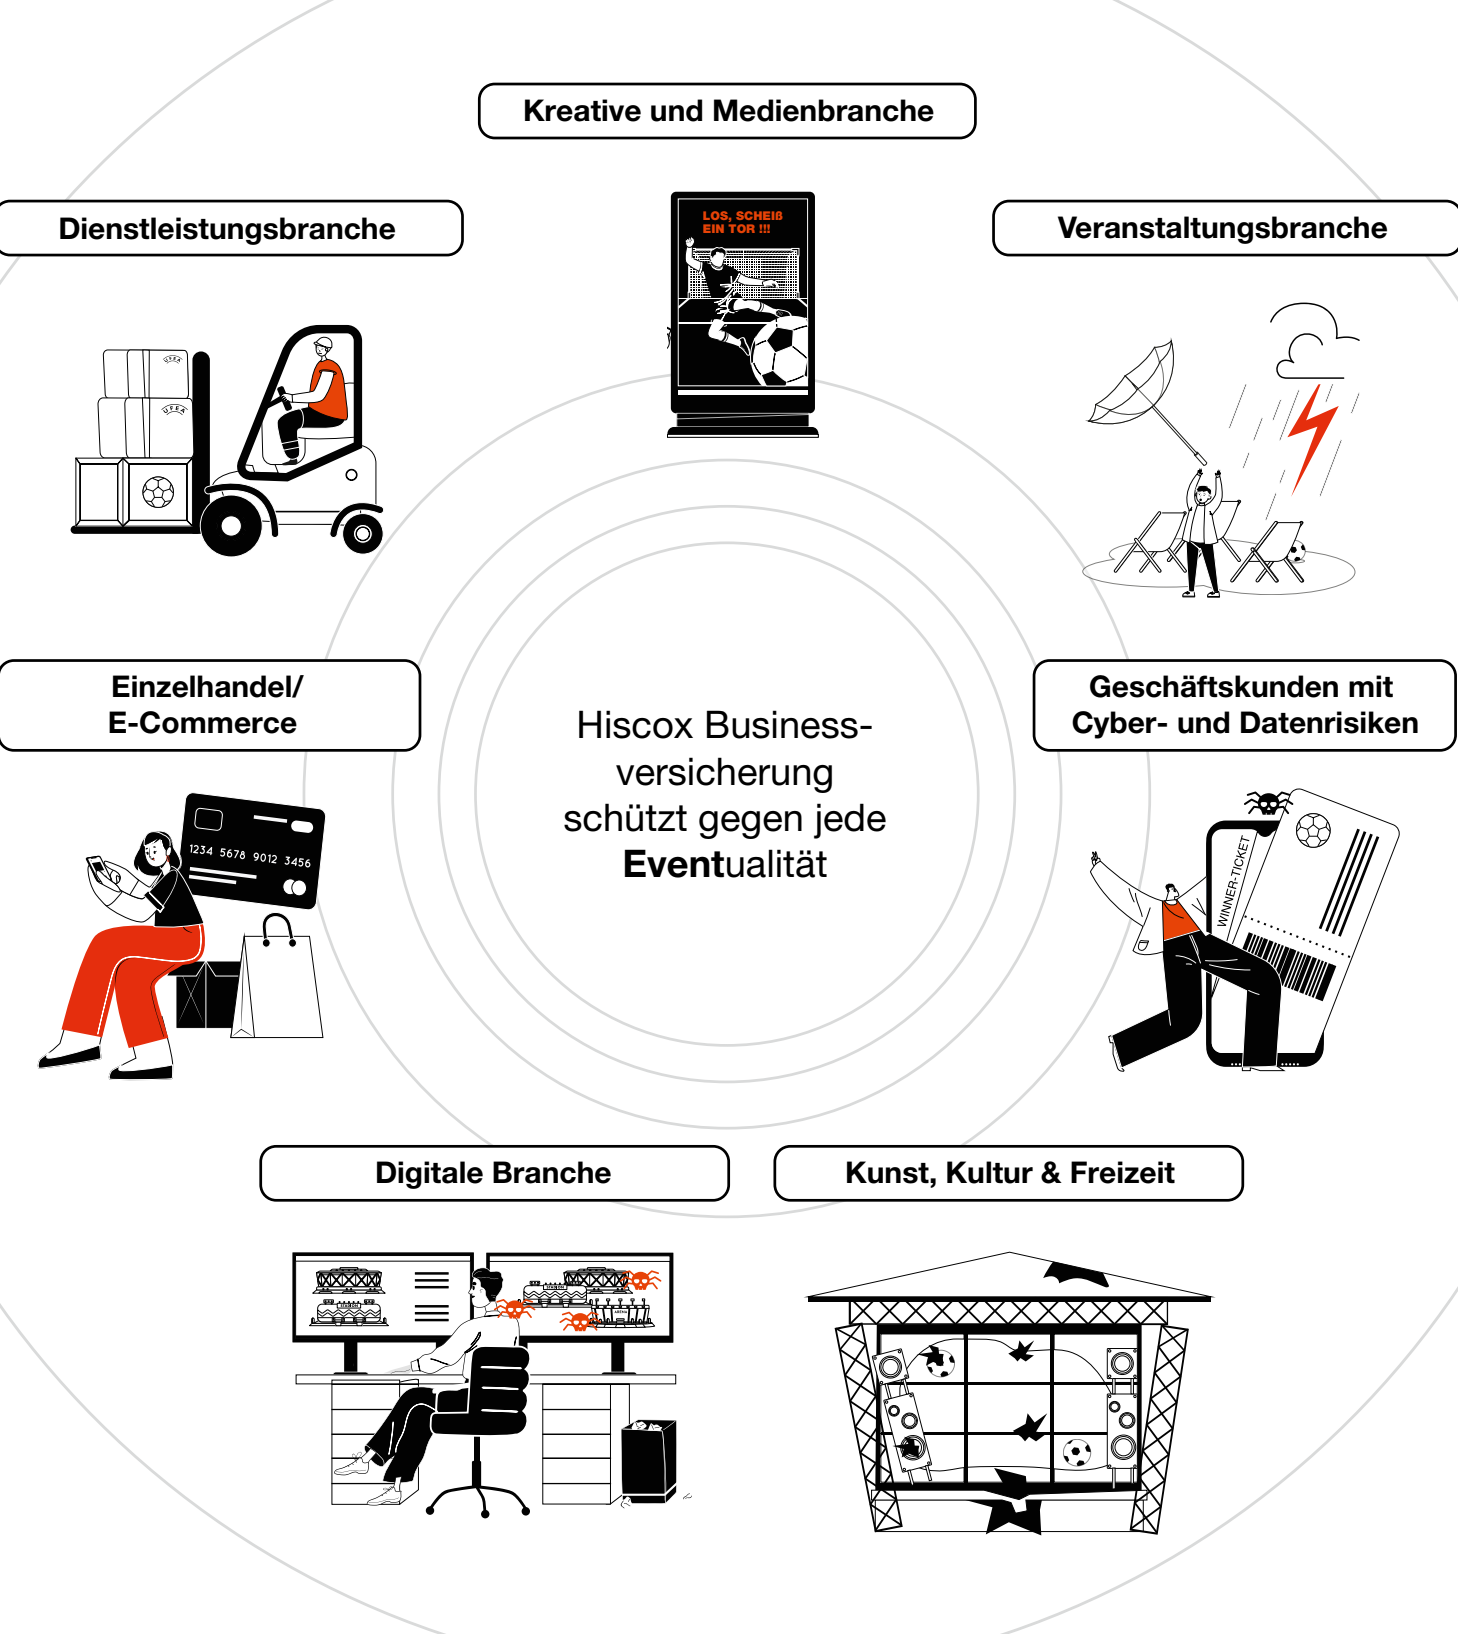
Kreative und Medienbranche

Dienstleistungsbranche

LOS, SCHEIß EIN TOR !!!

Veranstaltungsbranche

UEFA

UEFA

Einzelhandel/ E-Commerce

Hiscox Businessversicherung schützt gegen jede **Event**ualität

Geschäftskunden mit Cyber- und Datenrisiken

1234 5678 9012 3456

WINNER-TICKET

Digitale Branche

Kunst, Kultur & Freizeit